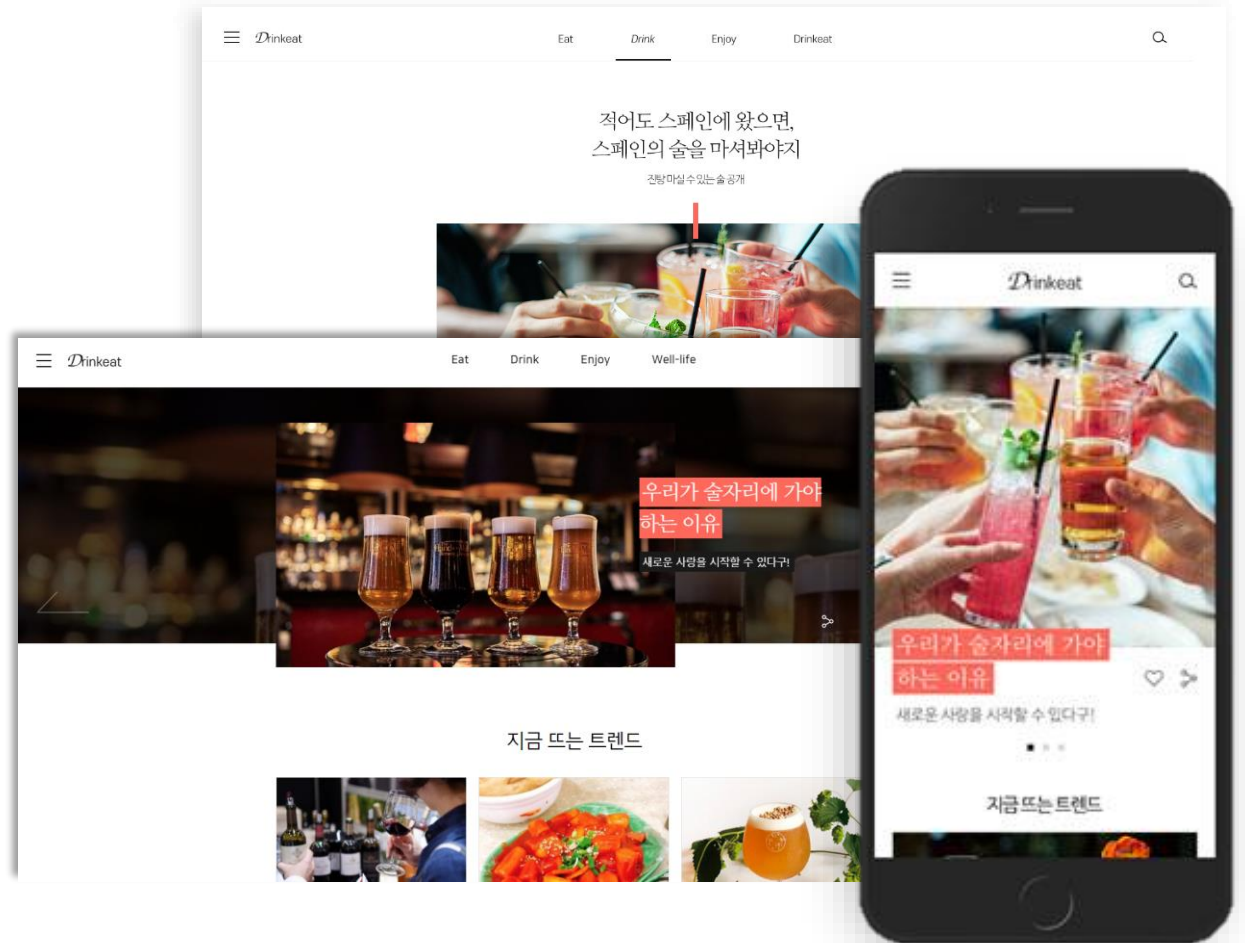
Drinkeat

Eat Drink Enjoy Drinkeat

적어도 스페인에 왔으면, 스페인의 술을 마셔봐야지

진탕 마실 수 있는 술 공개

Drinkeat

Eat Drink Enjoy Well-life

우리가 술자리에 가야 하는 이유

새로운 사랑을 시작할 수 있다구!

지금 뜨는 트렌드

Drinkeat

우리가 술자리에 가야 하는 이유

새로운 사랑을 시작할 수 있다구!

지금 뜨는 트렌드